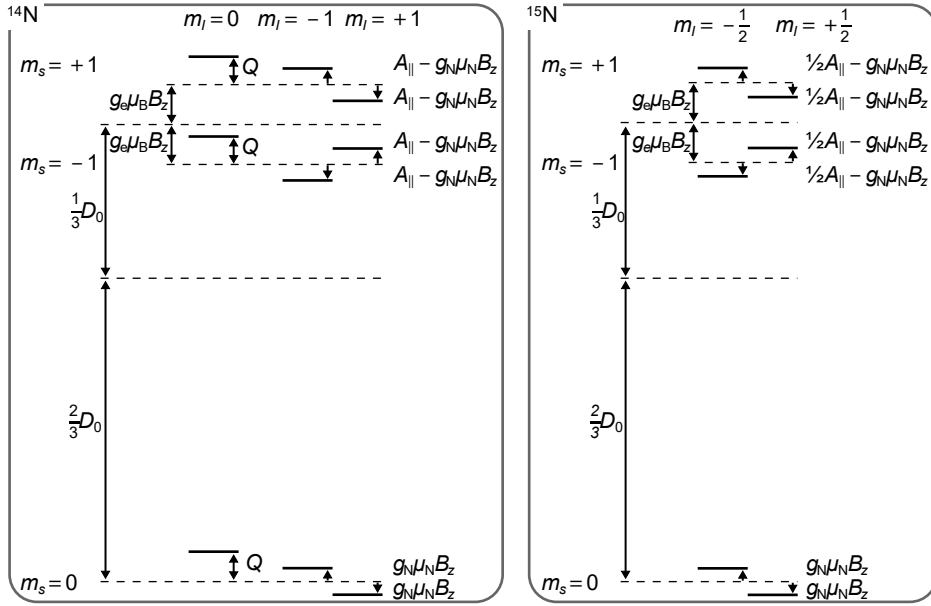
$^{14}N$

$m_I = 0$ $m_I = -1$ $m_I = +1$

$m_s = +1$

$Q$

$A_{\parallel} - g_N\mu_N B_z$

$g_e\mu_B B_z$

$A_{\parallel} - g_N\mu_N B_z$

$g_e\mu_B B_z$

$Q$

$A_{\parallel} - g_N\mu_N B_z$

$m_s = -1$

$A_{\parallel} - g_N\mu_N B_z$

$\frac{1}{3}D_0$

$\frac{2}{3}D_0$

$Q$

$g_N\mu_N B_z$

$m_s = 0$

$g_N\mu_N B_z$

$^{15}N$

$m_I = -\frac{1}{2}$ $m_I = +\frac{1}{2}$

$m_s = +1$

$\frac{1}{2}A_{\parallel} - g_N\mu_N B_z$

$g_e\mu_B B_z$

$\frac{1}{2}A_{\parallel} - g_N\mu_N B_z$

$g_e\mu_B B_z$

$\frac{1}{2}A_{\parallel} - g_N\mu_N B_z$

$m_s = -1$

$\frac{1}{2}A_{\parallel} - g_N\mu_N B_z$

$\frac{1}{3}D_0$

$\frac{2}{3}D_0$

$g_N\mu_N B_z$

$m_s = 0$

$g_N\mu_N B_z$